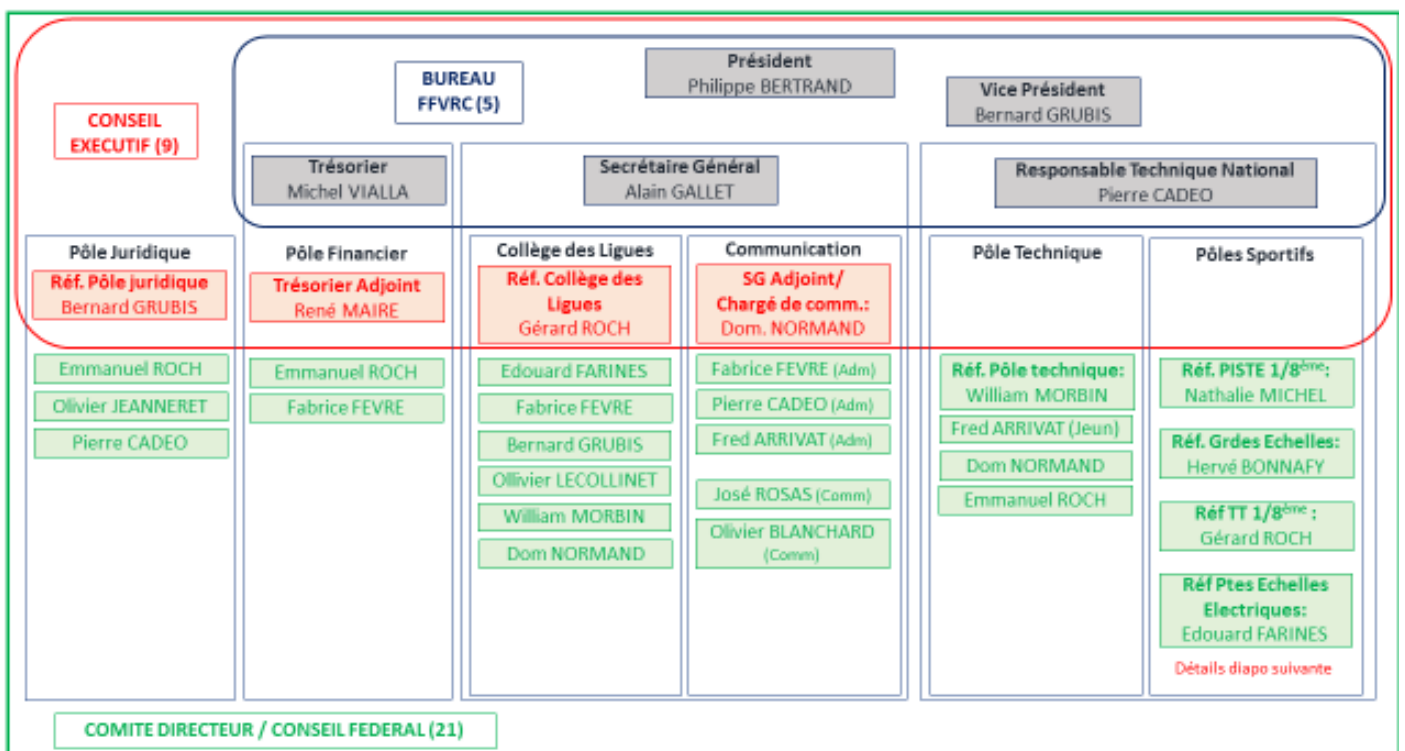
BUREAU FFVRC (5)

Président
Philippe BERTRAND

Vice Président
Bernard GRUBIS

CONSEIL EXECUTIF (9)

Trésorier
Michel VIALLA

Secrétaire Général
Alain GALLET

Responsable Technique National
Pierre CADEO

Pôle Juridique
Réf. Pôle juridique
Bernard GRUBIS
Emmanuel ROCH
Olivier JEANNERET
Pierre CADEO

Pôle Financier
Trésorier Adjoint
René MAIRE
Emmanuel ROCH
Fabrice FEVRE

Collège des Ligues
Réf. Collège des Ligues
Gérard ROCH
Edouard FARINES
Fabrice FEVRE
Bernard GRUBIS
Ollivier LECOLLINET
William MORBIN
Dom NORMAND

Communication
SG Adjoint/ Chargé de comm.:
Dom. NORMAND
Fabrice FEVRE (Adm)
Pierre CADEO (Adm)
Fred ARRIVAT (Adm)
José ROSAS (Comm)
Olivier BLANCHARD (Comm)

Pôle Technique
Réf. Pôle technique:
William MORBIN
Fred ARRIVAT (Jeun)
Dom NORMAND
Emmanuel ROCH

Pôles Sportifs
Réf. PISTE 1/8$^{ème}$:
Nathalie MICHEL
Réf. Grdes Echelles:
Hervé BONNAFY
Réf TT 1/8$^{ème}$ :
Gérard ROCH
Réf Ptes Echelles Electriques:
Edouard FARINES
Détails diapo suivante

COMITE DIRECTEUR / CONSEIL FEDERAL (21)